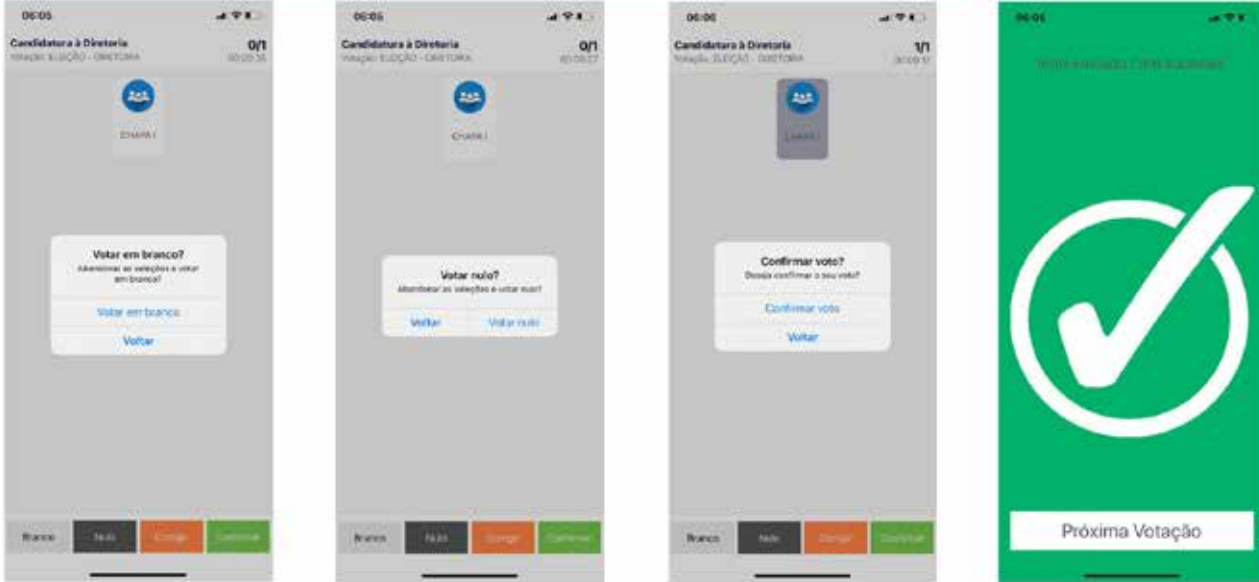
06:05

Candidatura à Diretoria
Votação: ELEIÇÃO - DIRETORIA

0/1
00:00:35

Chapa I

Votar em branco?
Abandonar as seleções e votar em branco?

Votar em branco

Voltar

Branco Nulo Corrigir Confirmar

06:05

Candidatura à Diretoria
Votação: ELEIÇÃO - DIRETORIA

0/1
00:00:27

Chapa I

Votar nulo?
Abandonar as seleções e votar nulo?

Voltar Votar nulo

Branco Nulo Corrigir Confirmar

06:06

Candidatura à Diretoria
Votação: ELEIÇÃO - DIRETORIA

1/1
00:00:17

Chapa I

Confirmar voto?
Deseja confirmar o seu voto?

Confirmar voto

Voltar

Branco Nulo Corrigir Confirmar

06:06

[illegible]

Próxima Votação